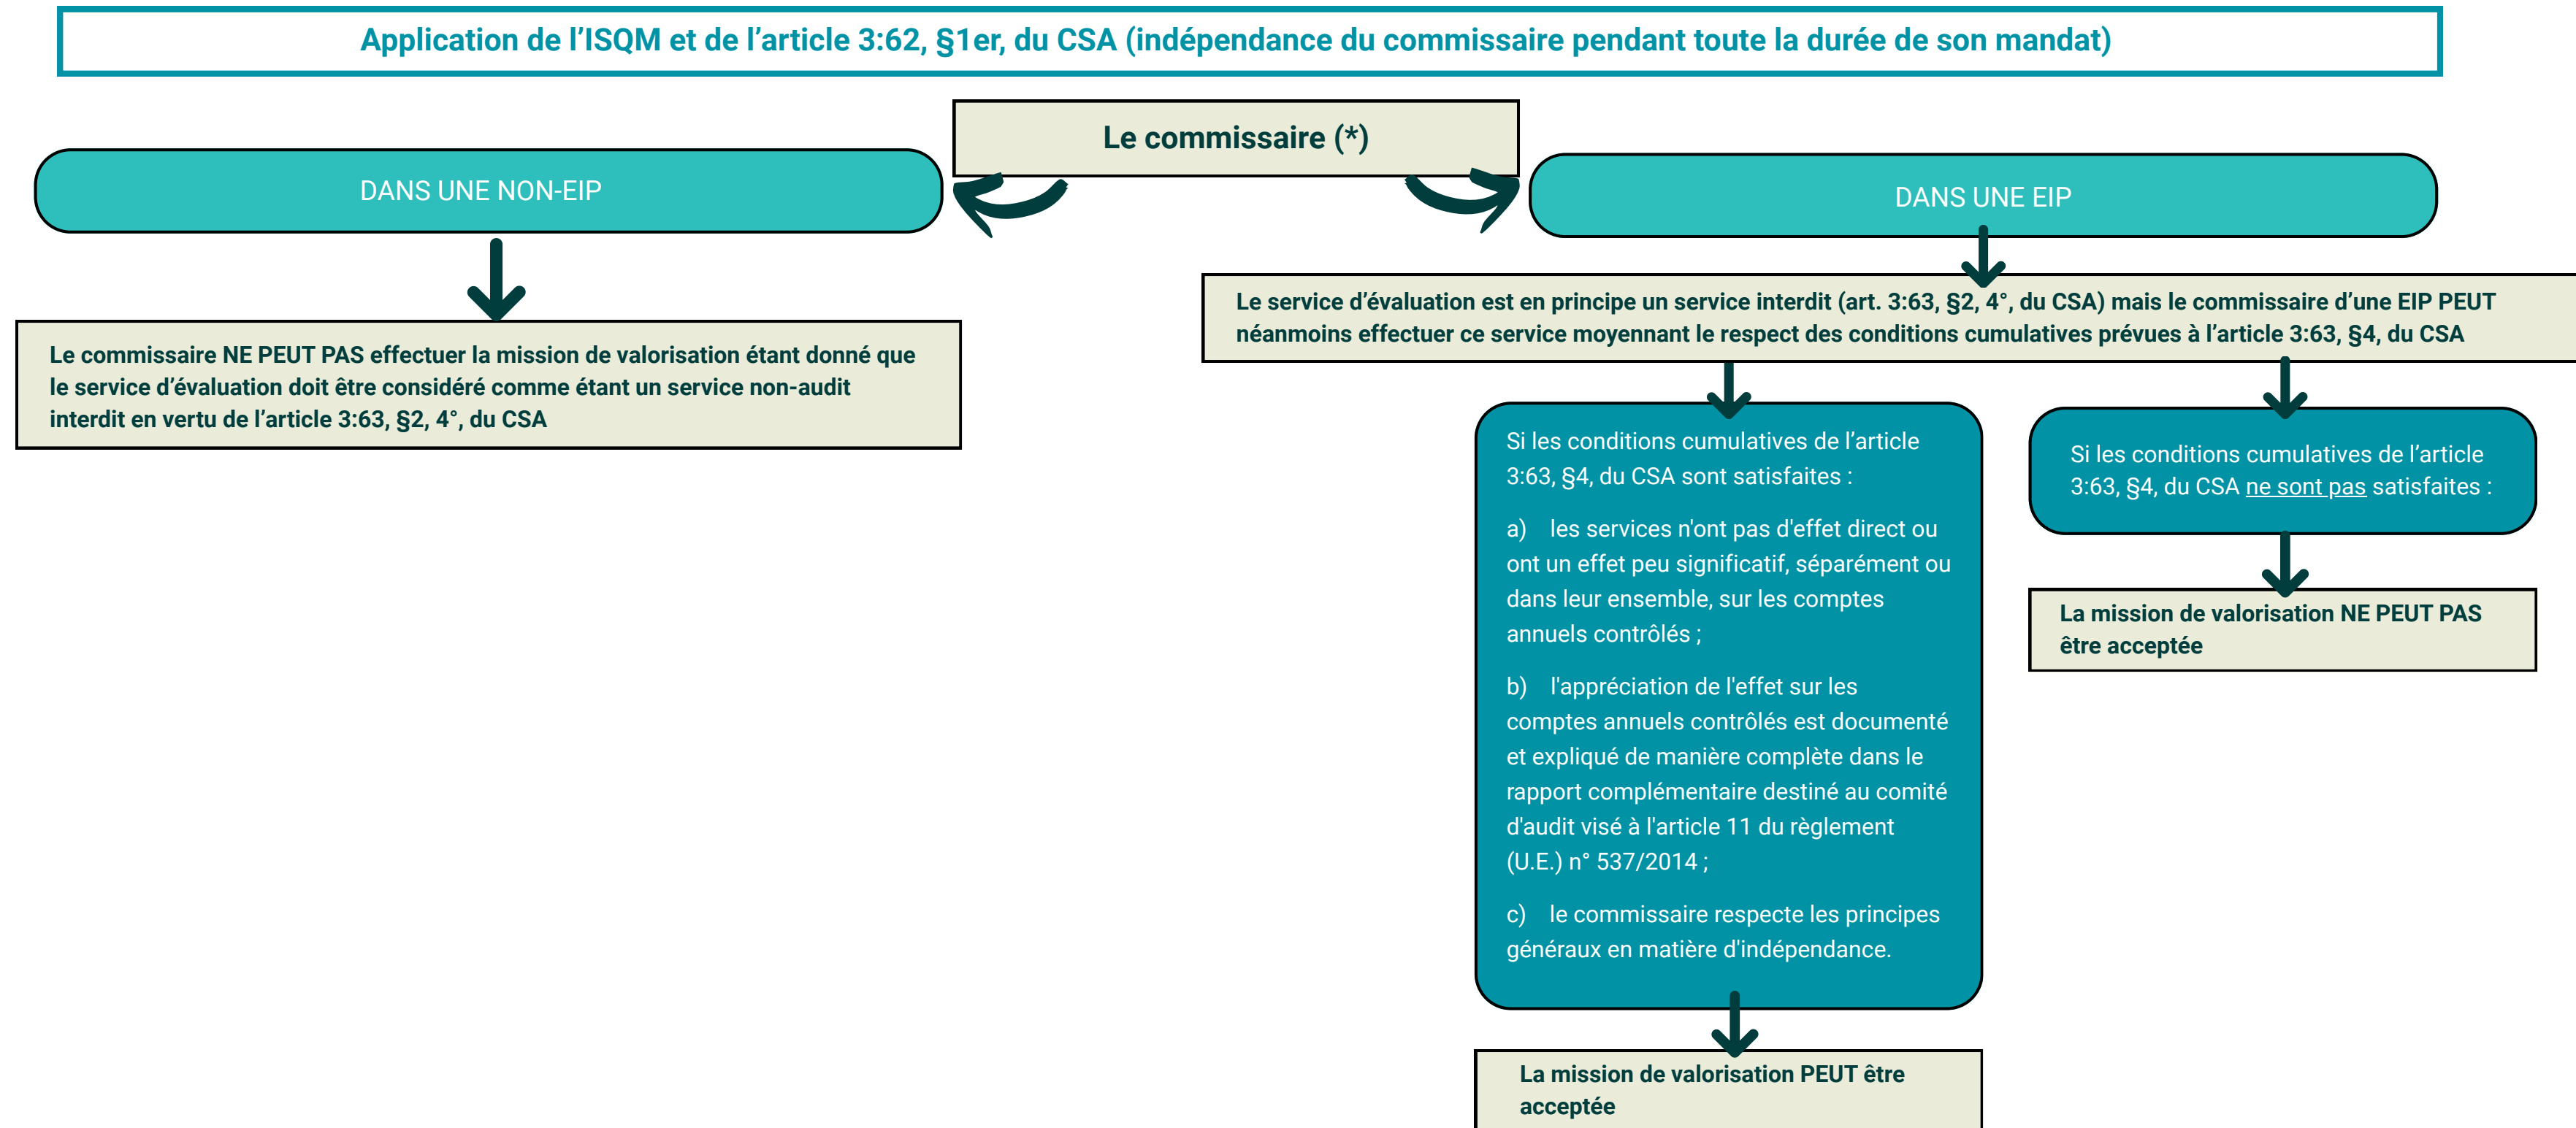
Application de l’ISQM et de l’article 3:62, §1er, du CSA (indépendance du commissaire pendant toute la durée de son mandat)

Le commissaire (*)

DANS UNE NON-EIP

Le commissaire NE PEUT PAS effectuer la mission de valorisation étant donné que le service d’évaluation doit être considéré comme étant un service non-audit interdit en vertu de l’article 3:63, §2, 4°, du CSA

DANS UNE EIP

Le service d’évaluation est en principe un service interdit (art. 3:63, §2, 4°, du CSA) mais le commissaire d’une EIP PEUT néanmoins effectuer ce service moyennant le respect des conditions cumulatives prévues à l’article 3:63, §4, du CSA

Si les conditions cumulatives de l’article 3:63, §4, du CSA sont satisfaites :

a) les services n'ont pas d'effet direct ou ont un effet peu significatif, séparément ou dans leur ensemble, sur les comptes annuels contrôlés ;

b) l'appréciation de l'effet sur les comptes annuels contrôlés est documenté et expliqué de manière complète dans le rapport complémentaire destiné au comité d'audit visé à l'article 11 du règlement (U.E.) n° 537/2014 ;

c) le commissaire respecte les principes généraux en matière d'indépendance.

La mission de valorisation PEUT être acceptée

Si les conditions cumulatives de l’article 3:63, §4, du CSA ne sont pas satisfaites :

La mission de valorisation NE PEUT PAS être acceptée